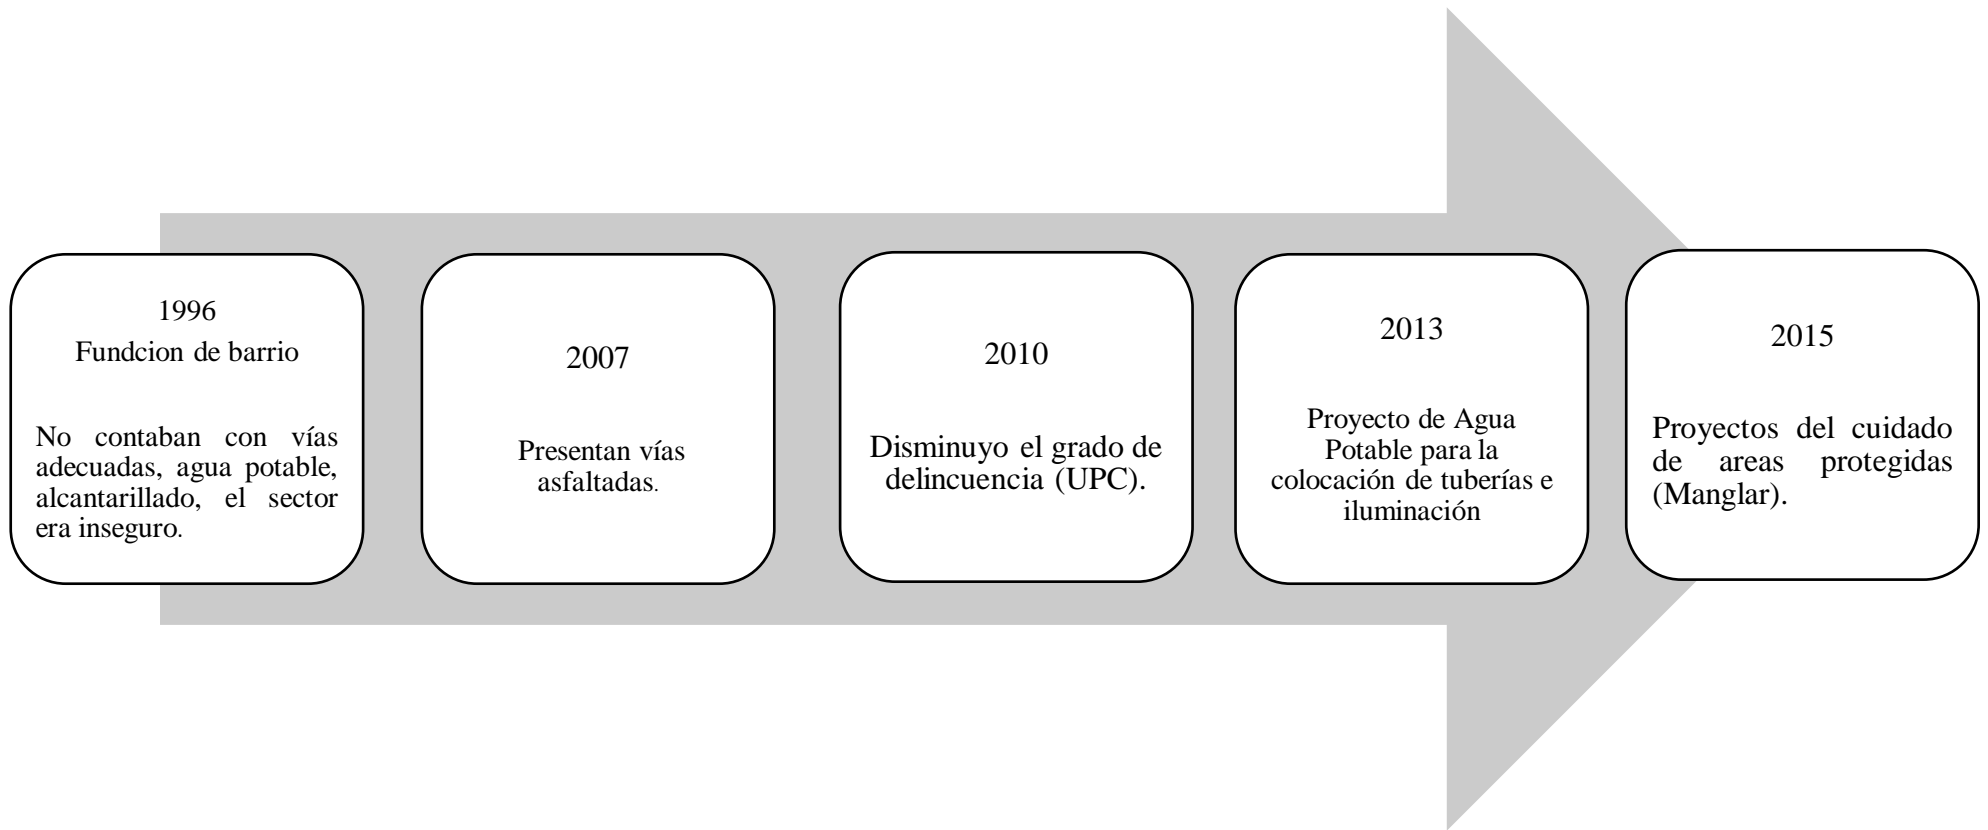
1996
Fundcion de barrio

No contaban con vías adecuadas, agua potable, alcantarillado, el sector era inseguro.

2007

Presentan vías asfaltadas.

2010

Disminuyo el grado de delincuencia (UPC).

2013

Proyecto de Agua Potable para la colocación de tuberías e iluminación

2015

Proyectos del cuidado de areas protegidas (Manglar).